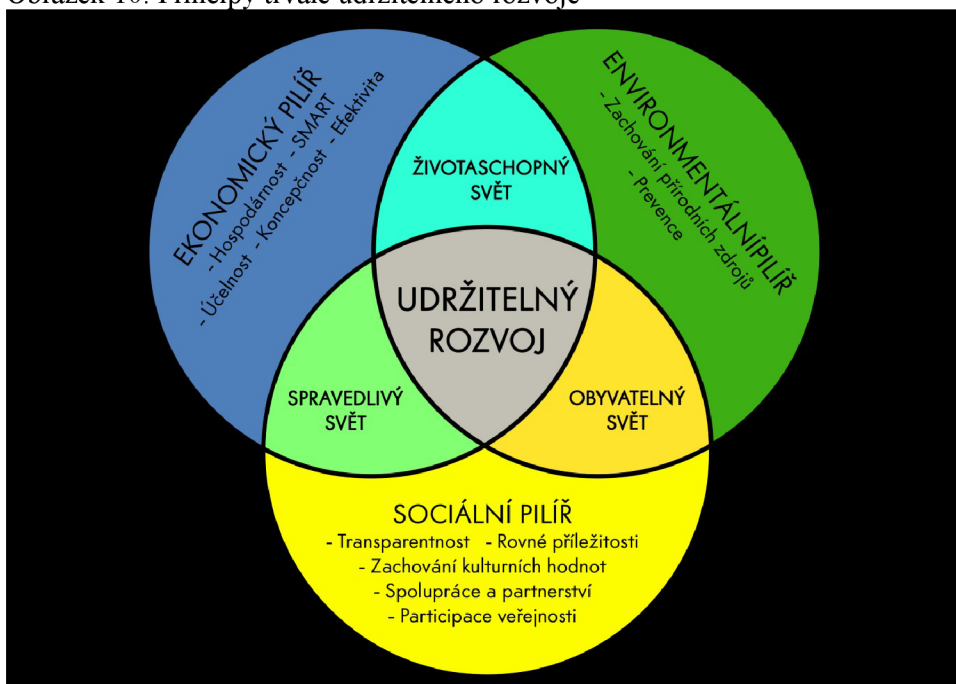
Obrázek 10: Principy trvale udržitelného rozvoje

EKONOMICKÝ PILÍŘ
- Hospodárnost - SMART
- Účelnost - Koncepčnost - Efektivita

ENVIRONMENTÁLNÍ PILÍŘ
- Zachování přírodních zdrojů
- Prevence

ŽIVOTASCHOPNÝ SVĚT

UDRŽITELNÝ ROZVOJ

SPRAVEDLIVÝ SVĚT

OBYVATELNÝ SVĚT

SOCIÁLNÍ PILÍŘ
- Transparentnost - Rovné příležitosti
- Zachování kulturních hodnot
- Spolupráce a partnerství
- Participace veřejnosti